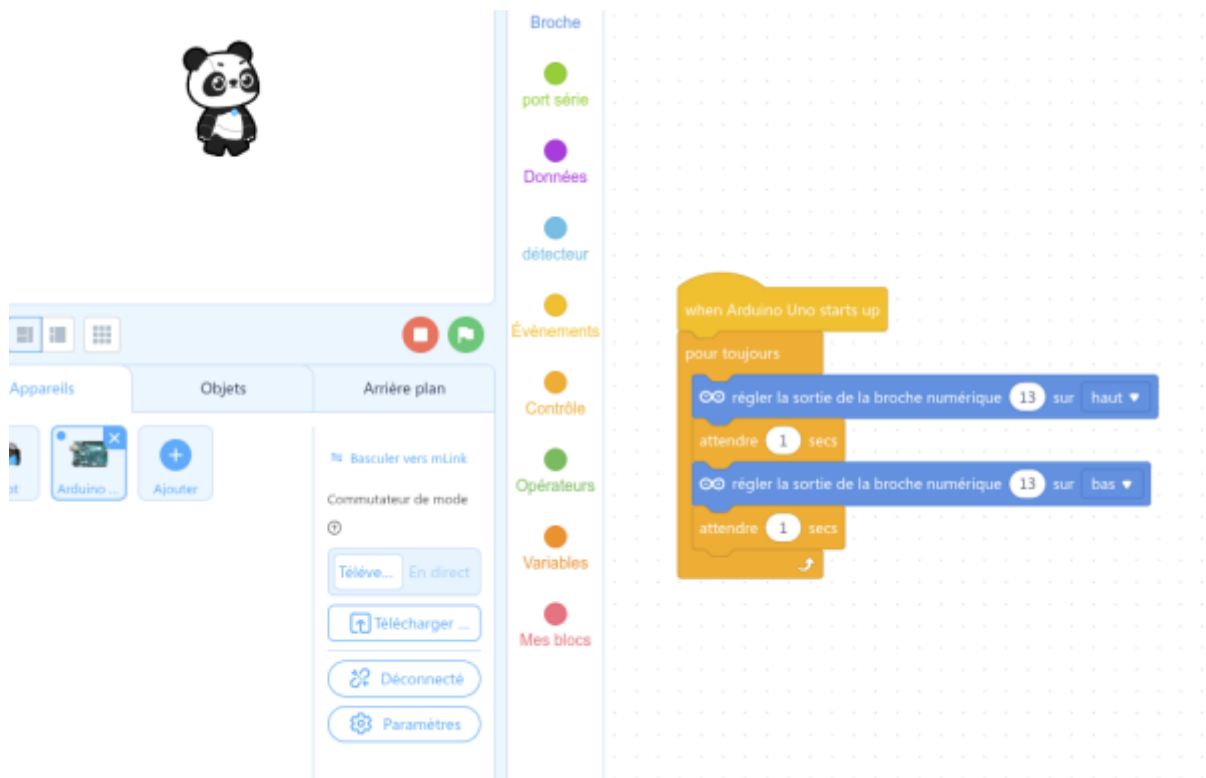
Broche

port série

Données

détecteur

Évènements

Contrôle

Opérateurs

Variables

Mes blocs

when Arduino Uno starts up
pour toujours
régler la sortie de la broche numérique 13 sur haut
attendre 1 secs
régler la sortie de la broche numérique 13 sur bas
attendre 1 secs

Appareils
Objets
Arrière plan

ot
Arduino ...
Ajouter

Basculer vers mLink
Commutateur de mode
Téléve...
En direct
Télécharger ...
Déconnecté
Paramètres